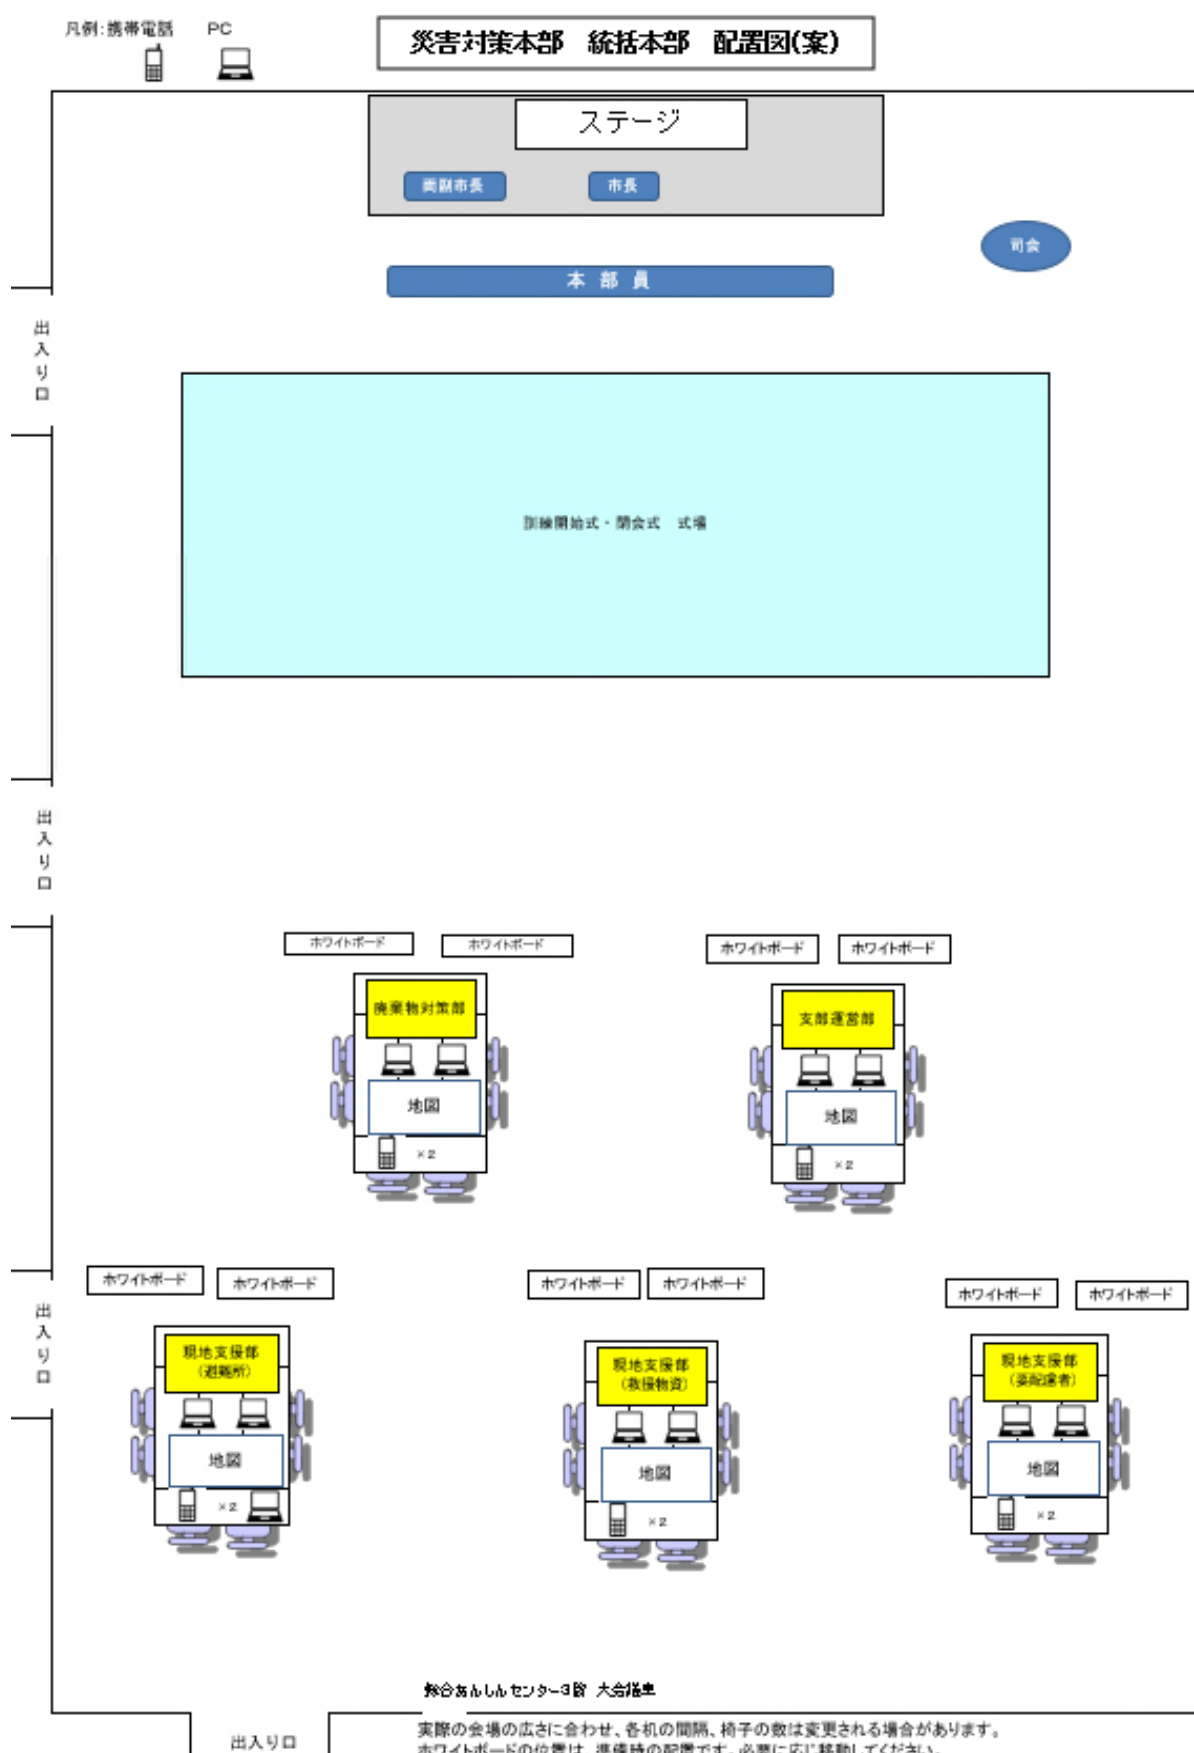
凡例:携帯電話　PC

災害対策本部　統括本部　配置図(案)

ステージ

両副市長　市長

司会

本 部 員

出入り口

訓練開始式・閉会式　式場

出入り口

ホワイトボード　ホワイトボード

ホワイトボード　ホワイトボード

廃棄物対策部

地図

×2

支部運営部

地図

×2

出入り口

ホワイトボード　ホワイトボード

ホワイトボード　ホワイトボード

ホワイトボード　ホワイトボード

現地支援部
(避難所)

地図

×2

現地支援部
(救援物資)

地図

×2

現地支援部
(要配慮者)

地図

×2

総合あんしんセンター3階　大会議室

出入り口

実際の会場の広さに合わせ、各机の間隔、椅子の数は変更される場合があります。
ホワイトボードの位置は、準備時の配置です。必要に応じ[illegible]